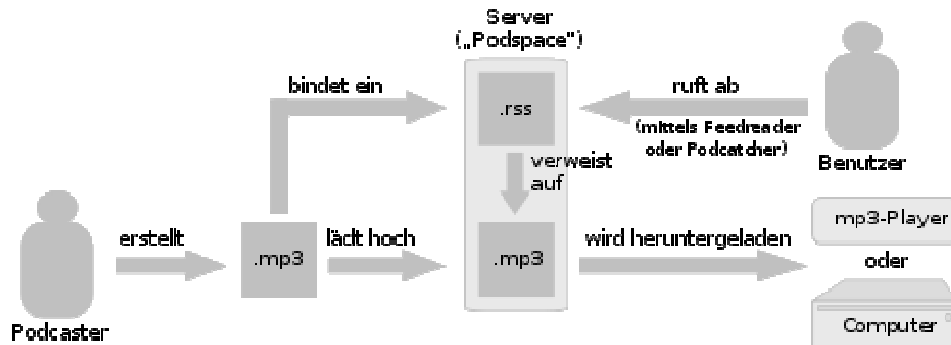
Server
(„Podspace")

bindet ein

.rss

ruft ab

(mittels Feedreader oder Podcatcher)

Benutzer

verweist auf

erstellt

.mp3

lädt hoch

.mp3

wird heruntergeladen

mp3-Player

oder

Computer

Podcaster